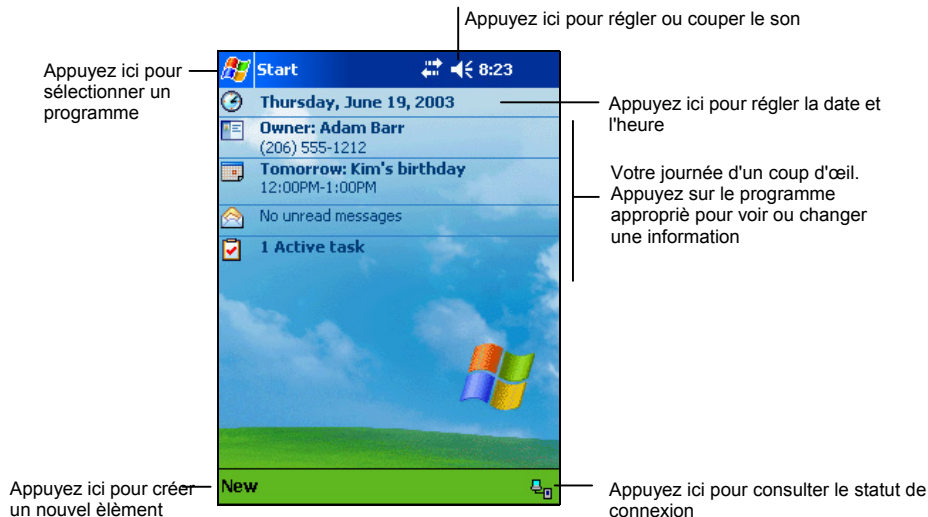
Appuyez ici pour régler ou couper le son

Appuyez ici pour sélectionner un programme

Start

8:23

Thursday, June 19, 2003

Appuyez ici pour régler la date et l'heure

Owner: Adam Barr
(206) 555-1212

Tomorrow: Kim's birthday
12:00PM-1:00PM

No unread messages

1 Active task

Votre journée d'un coup d'œil. Appuyez sur le programme appropriè pour voir ou changer une information

New

Appuyez ici pour créer un nouvel èlèment

Appuyez ici pour consulter le statut de connexion